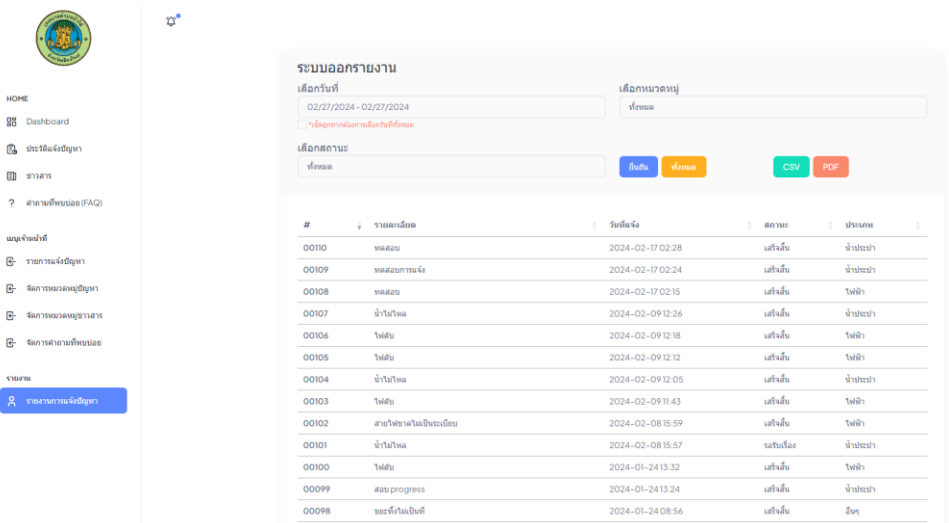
HOME

Dashboard

ประวัติแจ้งปัญหา

ข่าวสาร

คำถามที่พบบ่อย (FAQ)

เมนูเจ้าหน้าที่

รายการแจ้งปัญหา

จัดการหมวดหมู่ปัญหา

จัดการหมวดหมู่ข่าวสาร

จัดการคำถามที่พบบ่อย

รายงาน

รายงานการแจ้งปัญหา

ระบบออกรายงาน

เลือกวันที่

02/27/2024 - 02/27/2024

*เลือกถูกหากต้องการเลือกวันที่ทั้งหมด

เลือกหมวดหมู่

ทั้งหมด

เลือกสถานะ

ทั้งหมด

ยืนยัน ทั้งหมด CSV PDF

| # | รายละเอียด | วันที่แจ้ง | สถานะ | ประเภท |
|---|---|---|---|---|
| 00110 | ทดสอบ | 2024-02-17 02:28 | เสร็จสิ้น | น้ำประปา |
| 00109 | ทดสอบการแจ้ง | 2024-02-17 02:24 | เสร็จสิ้น | น้ำประปา |
| 00108 | ทดสอบ | 2024-02-17 02:15 | เสร็จสิ้น | ไฟฟ้า |
| 00107 | น้ำไม่ไหล | 2024-02-09 12:26 | เสร็จสิ้น | น้ำประปา |
| 00106 | ไฟดับ | 2024-02-09 12:18 | เสร็จสิ้น | ไฟฟ้า |
| 00105 | ไฟดับ | 2024-02-09 12:12 | เสร็จสิ้น | ไฟฟ้า |
| 00104 | น้ำไม่ไหล | 2024-02-09 12:05 | เสร็จสิ้น | น้ำประปา |
| 00103 | ไฟดับ | 2024-02-09 11:43 | เสร็จสิ้น | ไฟฟ้า |
| 00102 | สายไฟขาดไม่เป็นระเบียบ | 2024-02-08 15:59 | เสร็จสิ้น | ไฟฟ้า |
| 00101 | น้ำไม่ไหล | 2024-02-08 15:57 | รอรับเรื่อง | น้ำประปา |
| 00100 | ไฟดับ | 2024-01-24 13:32 | เสร็จสิ้น | ไฟฟ้า |
| 00099 | สอบ progress | 2024-01-24 13:24 | เสร็จสิ้น | น้ำประปา |
| 00098 | ขยะทิ้งไม่เป็นที่ | 2024-01-24 08:56 | เสร็จสิ้น | อื่นๆ |